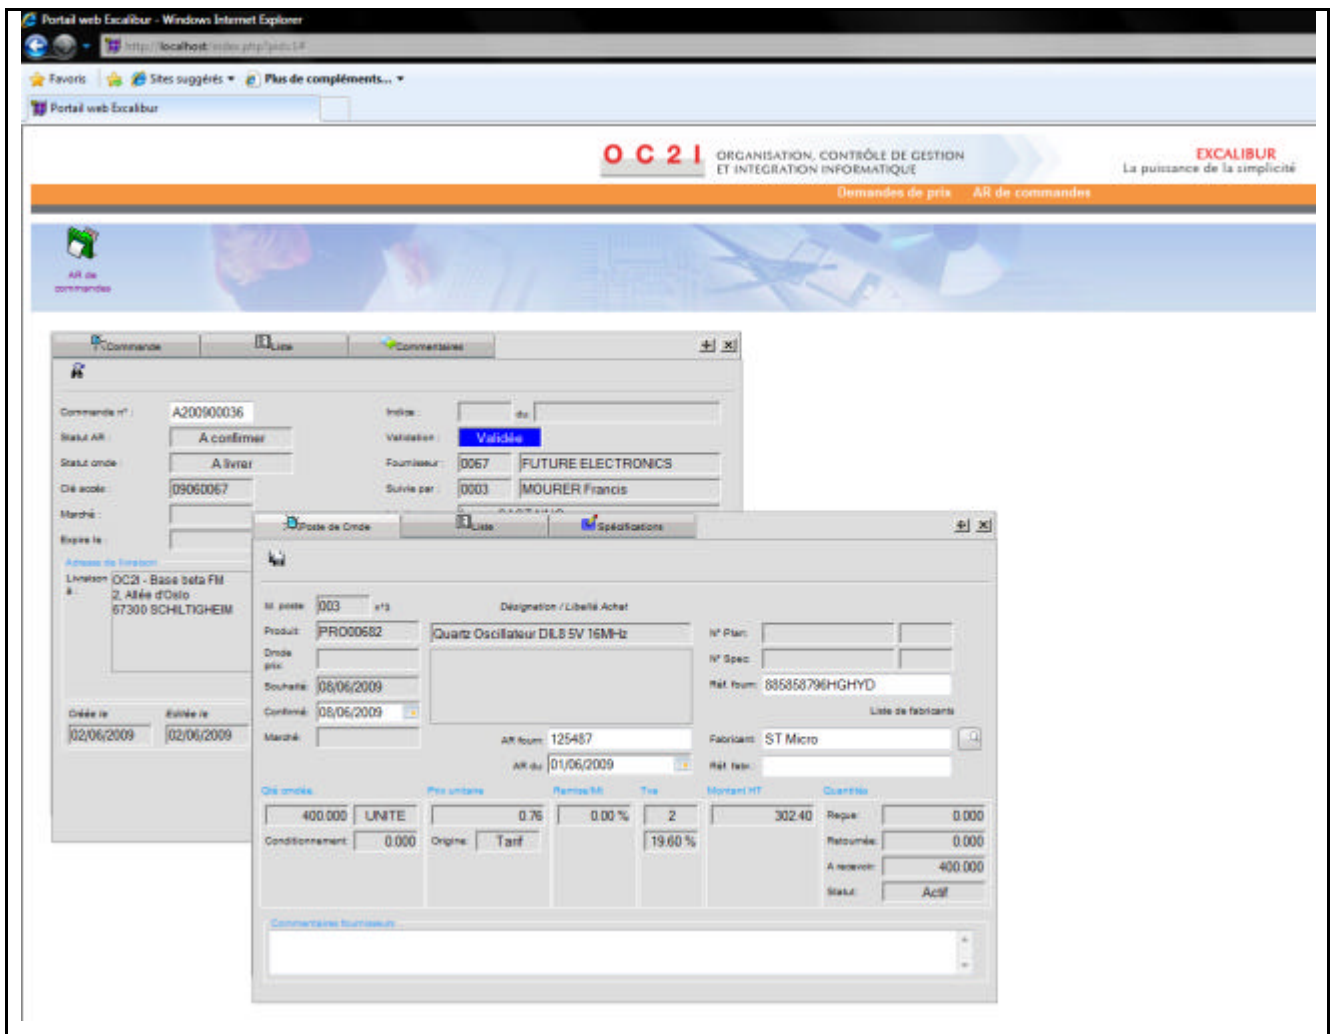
Portail web Excalibur - Windows Internet Explorer

http://localhost/index.php?pid=14

Favoris | Sites suggérés ▾ | Plus de compléments... ▾

Portail web Excalibur

O C 2 I ORGANISATION, CONTRÔLE DE GESTION ET INTEGRATION INFORMATIQUE

EXCALIBUR
La puissance de la simplicité

Demandes de prix | AR de commandes

AR de commandes

Commande | Liste | Commentaires

Commande n° : A200900036
Statut AR : A confirmer
Statut cmde : A livrer
Clé accès : 09060067
Marché :
Expire le :

Indice : du
Validation : Validée
Fournisseur : 0067 FUTURE ELECTRONICS
Suivie par : 0003 MOURER Francis

Adresse de livraison
Livraison à : OC2I - Base beta FM
2, Allée d'Oslo
67300 SCHILTIGHEIM

Créée le 02/06/2009
Editée le 02/06/2009

Poste de Cmde | Liste | Spécifications

N. poste 003 n°3
Désignation / Libellé Achat
Produit PRO00682 Quartz Oscillateur DIL8 5V 16MHz
Dmde prix
Souhaité 08/06/2009
Confirmé 08/06/2009
Marché

N° Plan
N° Spec
Réf. fourn 885858796HGHYD
Liste de fabricants
AR fourn 125487
AR du 01/06/2009
Fabricant ST Micro
Réf. fabr.

Qté cmdée | Prix unitaire | Remise/tt | Tva | Montant HT | Quantités
400.000 UNITE | 0.76 | 0.00 % | 2 | 302.40
Conditionnement 0.000 | Origine Tarif | | 19.60 %

Reçue 0.000
Retournée 0.000
A recevoir 400.000
Statut Actif

Commentaires fournisseurs